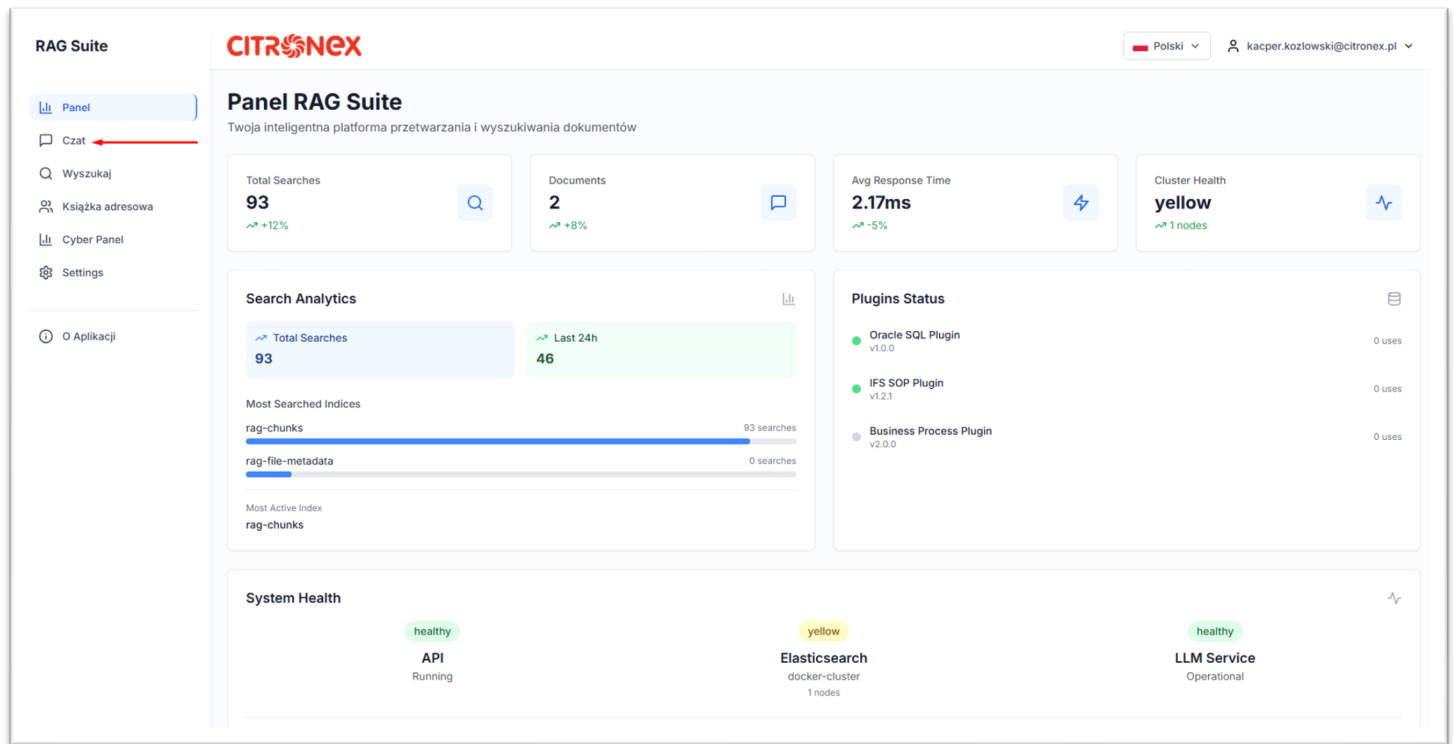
RAG Suite

Panel
Czat
Wyszukaj
Książka adresowa
Cyber Panel
Settings

O Aplikacji

CITRONEX

Polski

kacper.kozlowski@citronex.pl

Panel RAG Suite
Twoja inteligentna platforma przetwarzania i wyszukiwania dokumentów

Total Searches
93
+12%

Documents
2
+8%

Avg Response Time
2.17ms
-5%

Cluster Health
yellow
1 nodes

Search Analytics

Total Searches
93

Last 24h
46

Most Searched Indices
rag-chunks 93 searches
rag-file-metadata 0 searches

Most Active Index
rag-chunks

Plugins Status

Oracle SQL Plugin
v1.0.0
0 uses

IFS SOP Plugin
v1.2.1
0 uses

Business Process Plugin
v2.0.0
0 uses

System Health

healthy
API
Running

yellow
Elasticsearch
docker-cluster
1 nodes

healthy
LLM Service
Operational